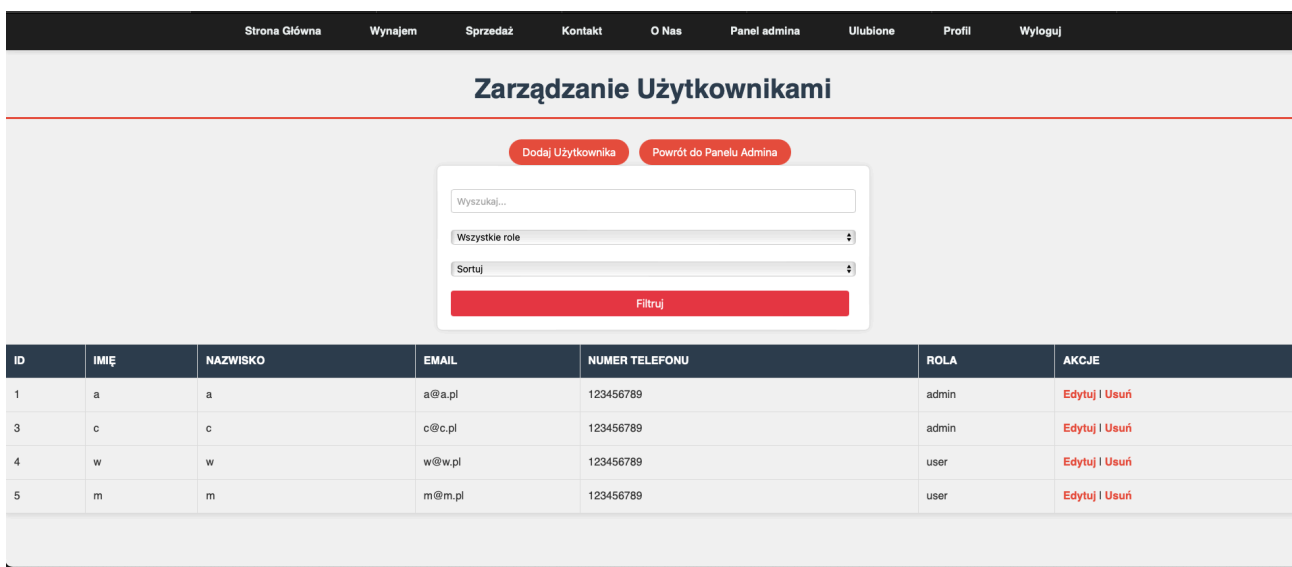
Strona Główna Wynajem Sprzedaż Kontakt O Nas Panel admina Ulubione Profil Wyloguj

Zarządzanie Użytkownikami

Dodaj Użytkownika Powrót do Panelu Admina

Wyszukaj...

Wszystkie role

Sortuj

Filtruj

| ID | IMIĘ | NAZWISKO | EMAIL | NUMER TELEFONU | ROLA | AKCJE |
|---|---|---|---|---|---|---|
| 1 | a | a | a@a.pl | 123456789 | admin | Edytuj \| Usuń |
| 3 | c | c | c@c.pl | 123456789 | admin | Edytuj \| Usuń |
| 4 | w | w | w@w.pl | 123456789 | user | Edytuj \| Usuń |
| 5 | m | m | m@m.pl | 123456789 | user | Edytuj \| Usuń |